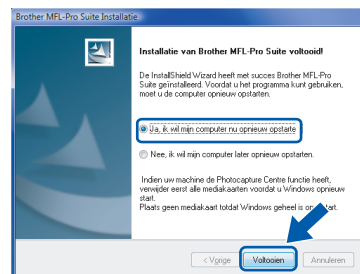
Brother MFL-Pro Suite Installatie

Installatie van Brother MFL-Pro Suite voltooid!

De InstallShield Wizard heeft met succes Brother MFL-Pro Suite geïnstalleerd. Voordat u het programma kunt gebruiken, moet u de computer opnieuw opstarten.

Ja, ik wil mijn computer nu opnieuw opstarte

Nee, ik wil mijn computer later opnieuw opstarten.

Indien uw machine de Photocapture Centre functie heeft, verwijder eerst alle mediakaarten voordat u Windows opnieuw start.
Plaats geen mediakaart totdat Windows geheel is on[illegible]start.

< Vorige

Voltooien

Annuleren